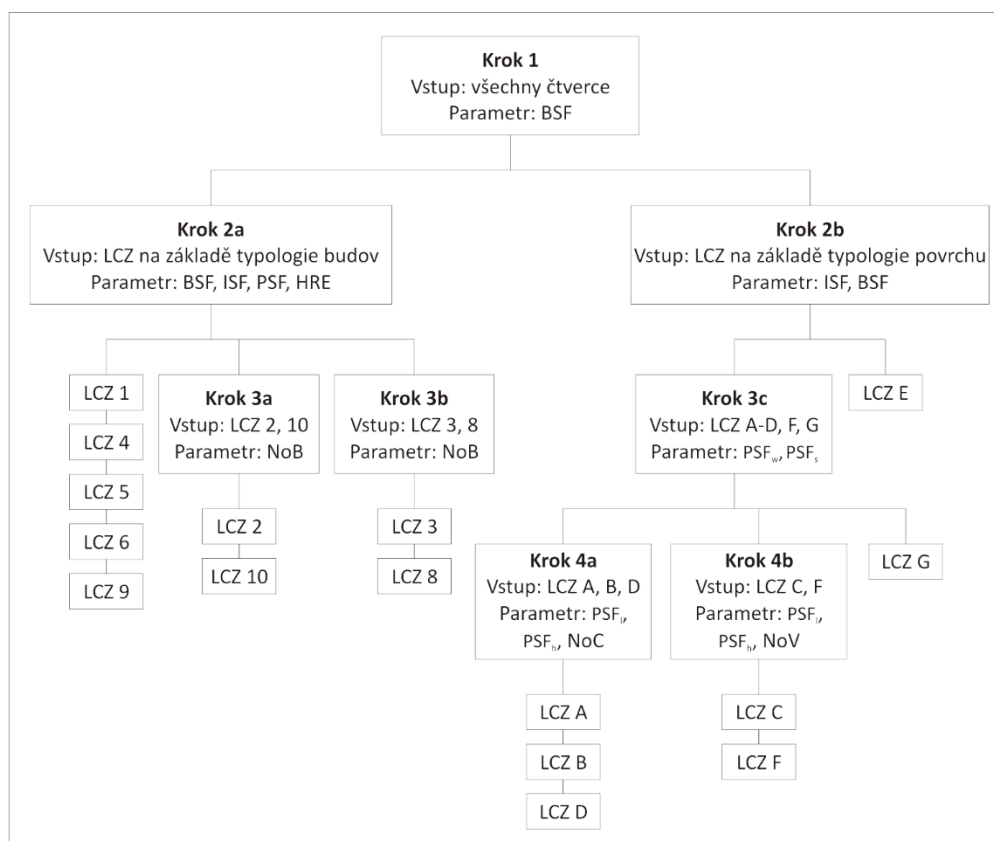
**Krok 1**
Vstup: všechny čtverce
Parametr: BSF

**Krok 2a**
Vstup: LCZ na základě typologie budov
Parametr: BSF, ISF, PSF, HRE

**Krok 2b**
Vstup: LCZ na základě typologie povrchu
Parametr: ISF, BSF

LCZ 1
LCZ 4
LCZ 5
LCZ 6
LCZ 9

**Krok 3a**
Vstup: LCZ 2, 10
Parametr: NoB

LCZ 2
LCZ 10

**Krok 3b**
Vstup: LCZ 3, 8
Parametr: NoB

LCZ 3
LCZ 8

**Krok 3c**
Vstup: LCZ A-D, F, G
Parametr: $PSF_w$, $PSF_s$

LCZ E

**Krok 4a**
Vstup: LCZ A, B, D
Parametr: $PSF_l$, $PSF_h$, NoC

LCZ A
LCZ B
LCZ D

**Krok 4b**
Vstup: LCZ C, F
Parametr: $PSF_l$, $PSF_h$, NoV

LCZ C
LCZ F

LCZ G